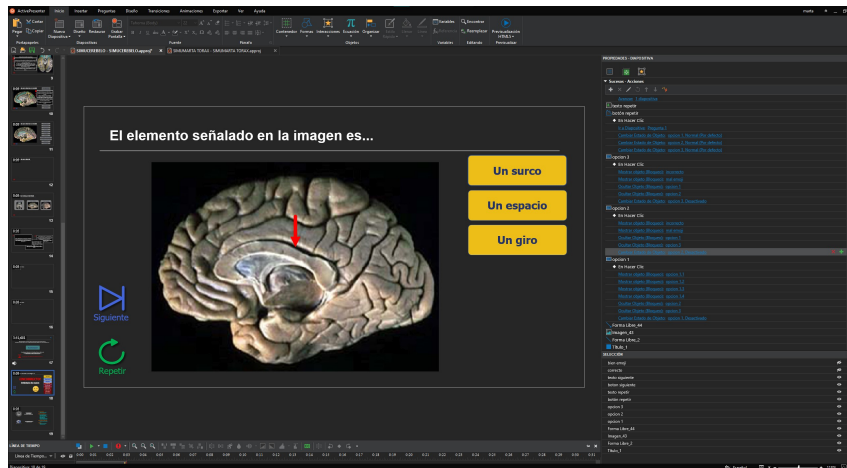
ActivePresenter Inicio Insertar Preguntas Diseño Transiciones Animaciones Exportar Ver Ayuda

Pegar Cortar Copiar Nuevo Diapositiva Diseño Restaurar Ocultar Pantalla Contenidos Formas Interacciones Ecuación Organizar Variables Encontrar Reemplazar Previsualización HTML5

Portapapeles Diapositivas Fuente Párrafo Objetos Variables Edición Previsualizar

SIMUCEREBRO - SIMUCEREBRO.approj SIMUMARTA TOMAS - SIMUMARTA TOMAS.approj

El elemento señalado en la imagen es...

Un surco

Un espacio

Un giro

Siguiente

Repetir

PROPIEDADES - DIAPOSITIVA

Sucesos - Acciones

texto repetir

botón repetir

Al Hacer Clic

opcion 3

Al Hacer Clic

opcion 2

Al Hacer Clic

opcion 1

Al Hacer Clic

Forma Libre_44

Imagen_43

Forma Libre_2

Título_1

SELECCIÓN

blur emoji
correcto
texto siguiente
boton siguiente
texto repetir
botón repetir
opcion 3
opcion 2
opcion 1
Forma Libre_44
Imagen_43
Forma Libre_2
Título_1

LÍNEA DE TIEMPO

Línea de Tiempo...

Español